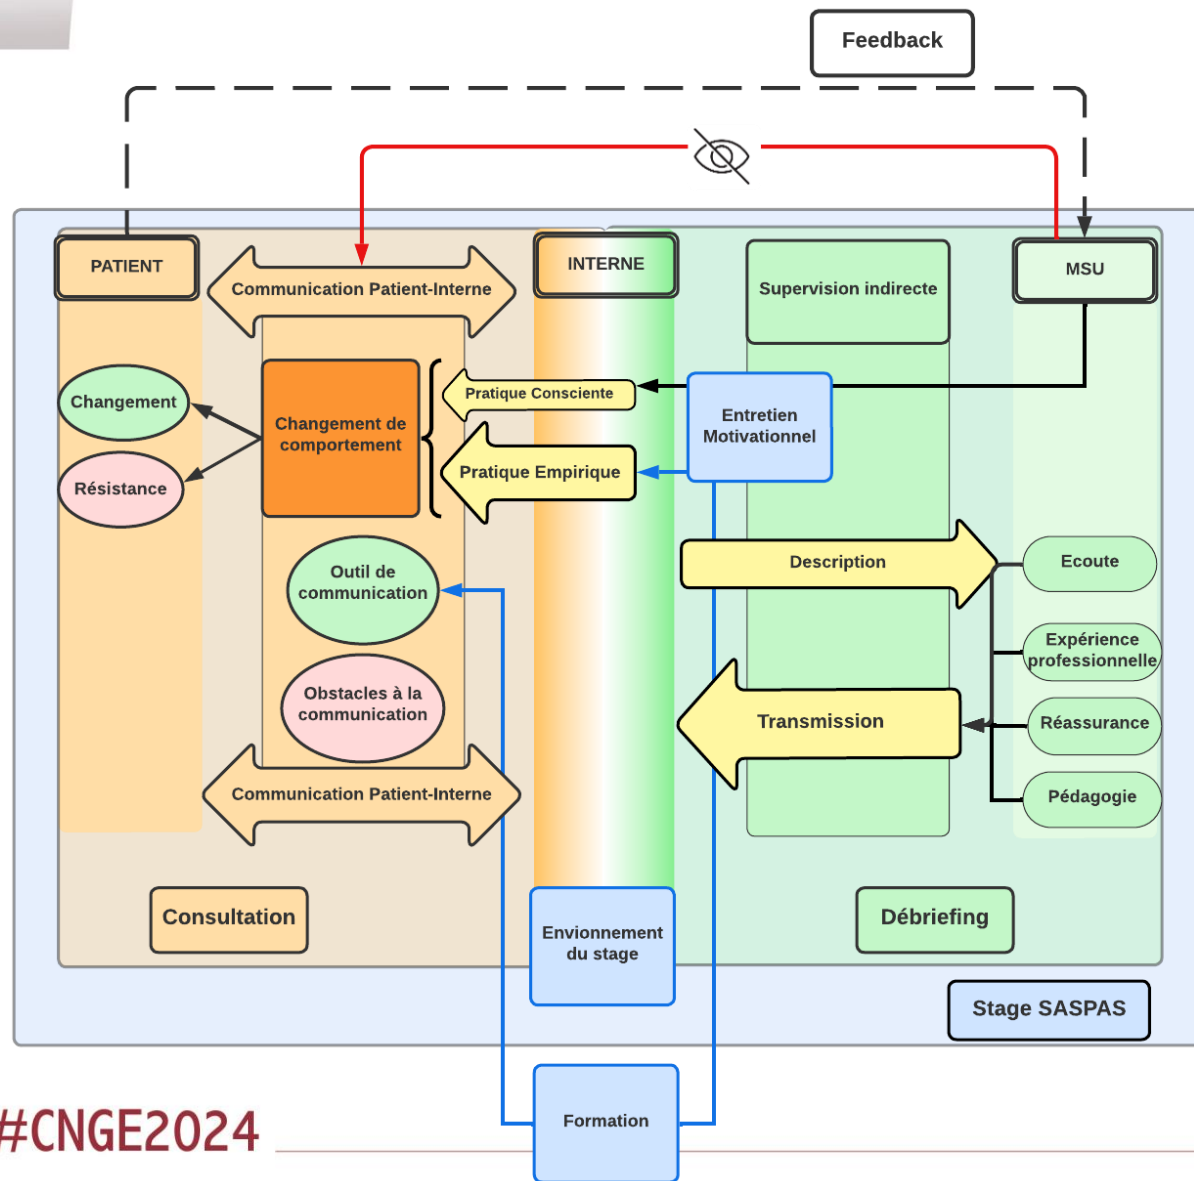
Feedback

PATIENT

Communication Patient-Interne

INTERNE

Supervision indirecte

MSU

Changement

Résistance

Changement de comportement

Pratique Consciente

Pratique Empirique

Entretien Motivationnel

Description

Ecoute

Outil de communication

Expérience professionnelle

Obstacles à la communication

Transmission

Réassurance

Pédagogie

Communication Patient-Interne

Consultation

Envionnement du stage

Débriefing

Stage SASPAS

#CNGE2024

Formation